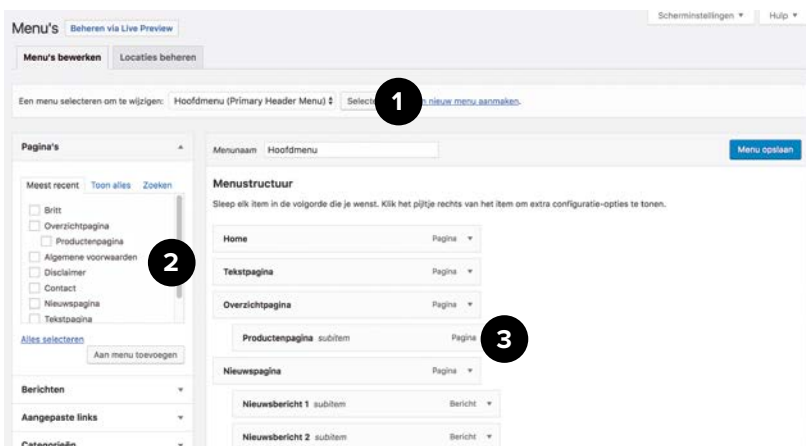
Menu's Beheren via Live Preview

Scherminstellingen ▾ Hulp ▾

Menu's bewerken Locaties beheren

Een menu selecteren om te wijzigen: Hoofdmenu (Primary Header Menu) ⇕ Selecte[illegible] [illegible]n nieuw menu aanmaken.

1

Pagina's ▴

Meest recent Toon alles Zoeken

Britt
Overzichtpagina
Productenpagina
Algemene voorwaarden
Disclaimer
Contact
Nieuwspagina
Tekstpagina

2

Alles selecteren Aan menu toevoegen

Berichten ▾

Aangepaste links ▾

Categorieën ▾

Menunaam Hoofdmenu

Menu opslaan

Menustructuur

Sleep elk item in de volgorde die je wenst. Klik het pijltje rechts van het item om extra configuratie-opties te tonen.

Home Pagina ▾

Tekstpagina Pagina ▾

Overzichtpagina Pagina ▾

Productenpagina subitem Pagina

3

Nieuwspagina Pagina ▾

Nieuwsbericht 1 subitem Bericht ▾

Nieuwsbericht 2 subitem Bericht ▾